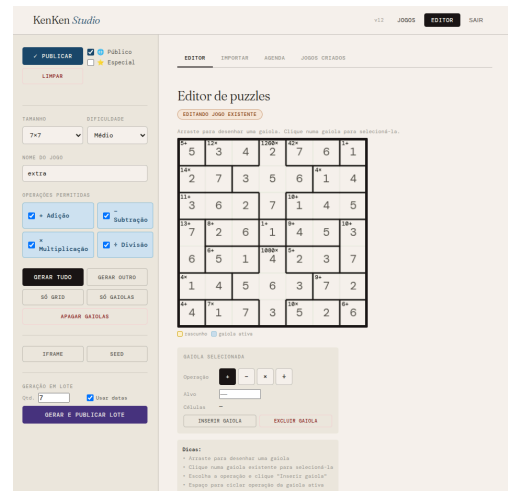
KenKen Studio

v23 JOGOS EDITOR SAIR

✓ PUBLICAR
Público
Especial
LIMPAR

TAMANHO
7×7
DIFICULDADE
Médio

NOME DO JOGO
extra

OPERAÇÕES PERMITIDAS
+ Adição
− Subtração
× Multiplicação
÷ Divisão

GERAR TUDO
GERAR OUTRO
SÓ GRID
SÓ GAIOLAS
APAGAR GAIOLAS

IFRAME
SEED

GERAÇÃO EM LOTE
Qtd. 7
Usar datas
GERAR E PUBLICAR LOTE

EDITOR IMPORTAR AGENDA JOGOS CRIADOS

Editor de puzzles

EDITANDO JOGO EXISTENTE

Arraste para desenhar uma gaiola. Clique numa gaiola para selecioná-la.

| 5+ 5 | 12× 3 | 4 | 1260× 2 | 42× 7 | 6 | 1− 1 |
|---|---|---|---|---|---|---|
| 14× 2 | 7 | 3 | 5 | 6 | 4− 1 | 4 |
| 11+ 3 | 6 | 2 | 7 | 10+ 1 | 4 | 5 |
| 13+ 7 | 2 | 6 | 1− 1 | 9+ 4 | 5 | 10+ 3 |
| 6 | 6+ 5 | 1 | 1080× 4 | 2 | 3 | 7 |
| 4× 1 | 4 | 5 | 6 | 3 | 9+ 7 | 2 |
| 4+ 4 | 7× 1 | 7 | 3 | 10× 5 | 2 | 6+ 6 |

rascunho gaiola ativa

GAIOLA SELECIONADA

Operação + − × ÷
Alvo —
Células —
INSERIR GAIOLA
EXCLUIR GAIOLA

Dicas:
• Arraste para desenhar uma gaiola
• Clique numa gaiola existente para selecioná-la
• Escolha a operação e clique "Inserir gaiola"
• Espaço para ciclar operação da gaiola ativa